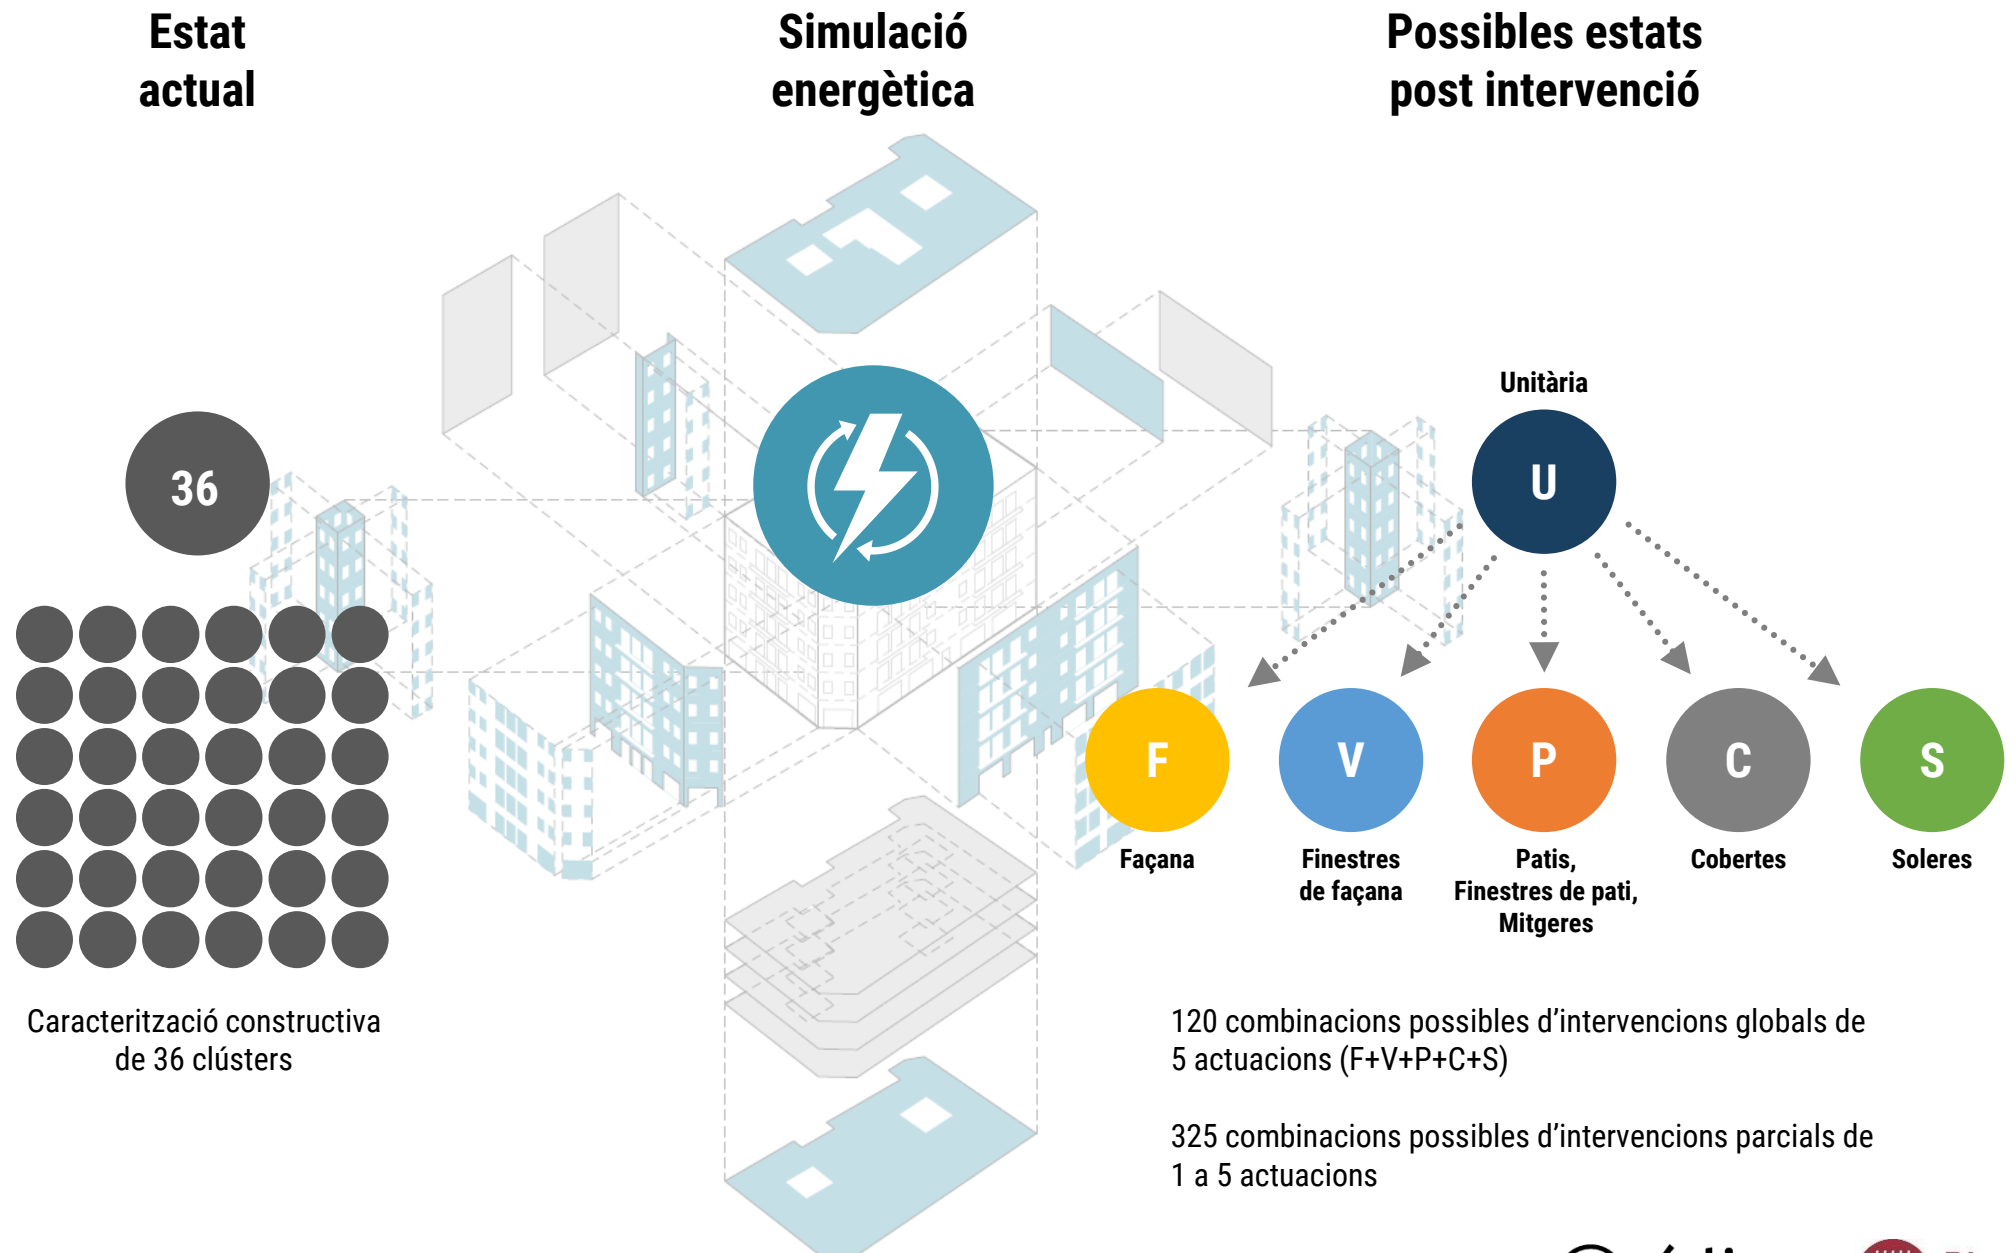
Estat actual

Simulació energètica

Possibles estats post intervenció

36

Caracterització constructiva de 36 clústers

Unitària

U

F
Façana

V
Finestres de façana

P
Patis, Finestres de pati, Mitgeres

C
Cobertes

S
Soleres

120 combinacions possibles d'intervencions globals de 5 actuacions (F+V+P+C+S)

325 combinacions possibles d'intervencions parcials de 1 a 5 actuacions